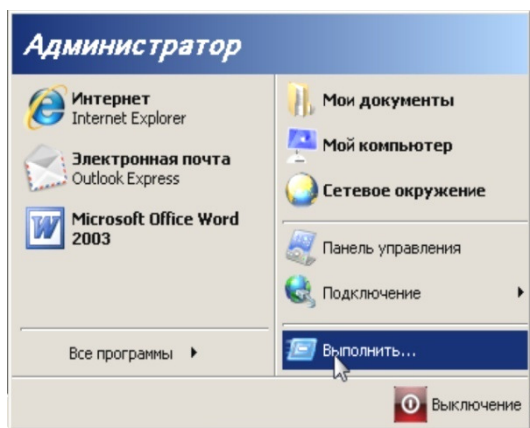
Администратор

Интернет
Internet Explorer

Электронная почта
Outlook Express

Microsoft Office Word 2003

Все программы

Мои документы

Мой компьютер

Сетевое окружение

Панель управления

Подключение

Выполнить...

Выключение